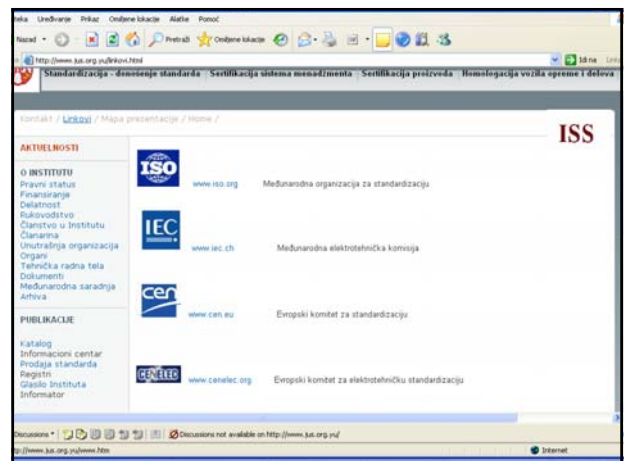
teka Uređivanje Prikaz Omiljene lokacije Alatke Pomoć

Nazad Pretraži Omiljene lokacije

http://www.jus.org.yu/linkovi.html

Idi na

Standardizacija - donošenje standarda | Sertifikacija sistema menadžmenta | Sertifikacija proizvoda | Homologacija vozila opreme i delova

Kontakt / Linkovi / Mapa prezentacije / Home /

ISS

AKTUELNOSTI

O INSTITUTU
Pravni status
Finansiranje
Delatnost
Rukovodstvo
Članstvo u Institutu
Članarina
Unutrašnja organizacija
Organi
Tehnička radna tela
Dokumenti
Međunarodna saradnja
Arhiva

PUBLIKACIJE

Katalog
Informacioni centar
Prodaja standarda
Registri
Glasilo Instituta
Informator

ISO www.iso.org Međunarodna organizacija za standardizaciju

IEC www.iec.ch Međunarodna elektrotehnička komisija

cen www.cen.eu Evropski komitet za standardizaciju

CENELEC www.cenelec.org Evropski komitet za elektrotehničku standardizaciju

Discussions Discussions not available on http://www.jus.org.yu/

tp://www.jus.org.yu/www.htm

Internet